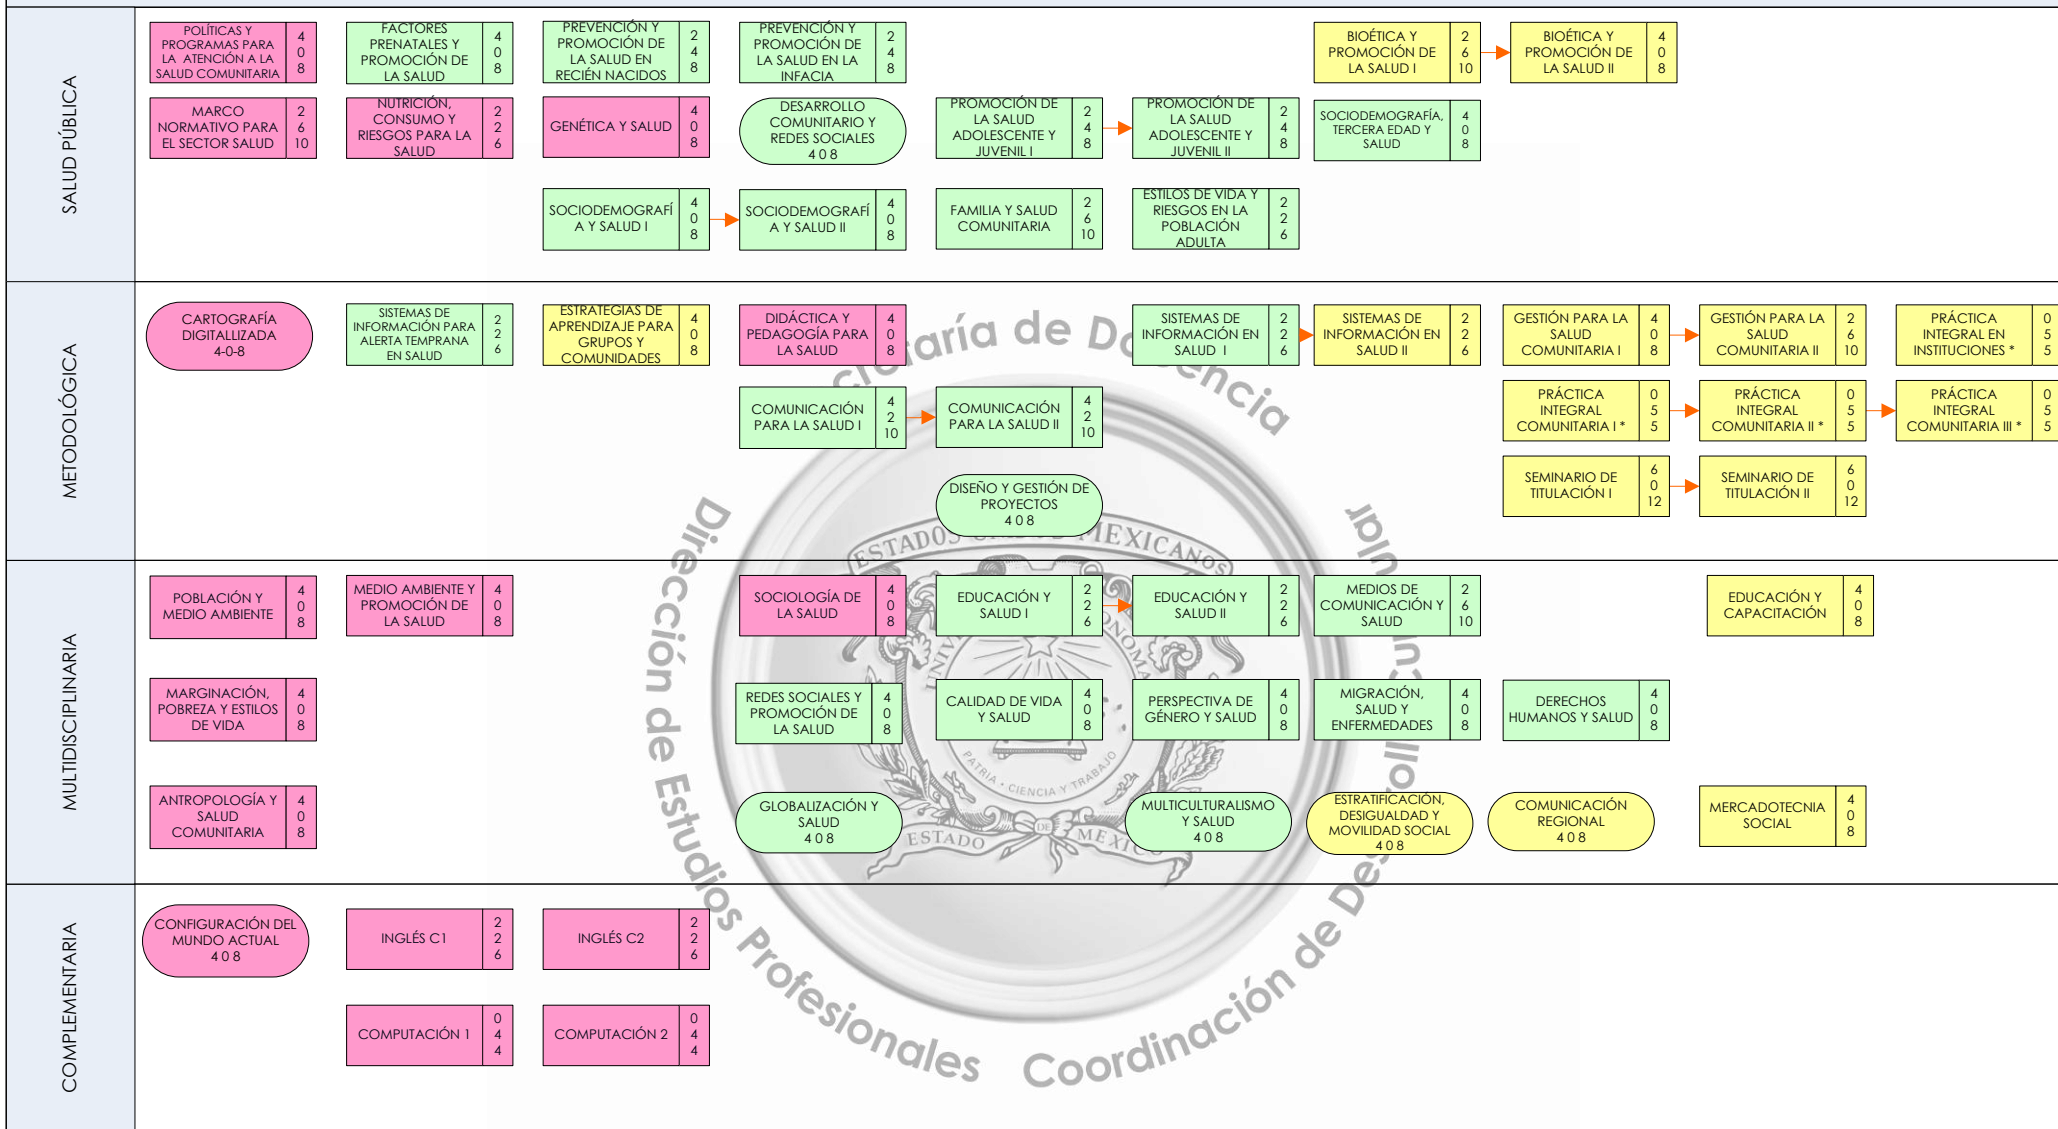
SALUD PÚBLICA

POLÍTICAS Y PROGRAMAS PARA LA ATENCIÓN A LA SALUD COMUNITARIA 4 0 8

FACTORES PRENATALES Y PROMOCIÓN DE LA SALUD 4 0 8

PREVENCIÓN Y PROMOCIÓN DE LA SALUD EN RECIÉN NACIDOS 2 4 8

PREVENCIÓN Y PROMOCIÓN DE LA SALUD EN LA INFACIA 2 4 8

BIOÉTICA Y PROMOCIÓN DE LA SALUD I 2 6 10

BIOÉTICA Y PROMOCIÓN DE LA SALUD II 4 0 8

MARCO NORMATIVO PARA EL SECTOR SALUD 2 6 10

NUTRICIÓN, CONSUMO Y RIESGOS PARA LA SALUD 2 2 6

GENÉTICA Y SALUD 4 0 8

DESARROLLO COMUNITARIO Y REDES SOCIALES 4 0 8

PROMOCIÓN DE LA SALUD ADOLESCENTE Y JUVENIL I 2 4 8

PROMOCIÓN DE LA SALUD ADOLESCENTE Y JUVENIL II 2 4 8

SOCIODEMOGRAFÍA, TERCERA EDAD Y SALUD 4 0 8

SOCIODEMOGRAFÍA Y SALUD I 4 0 8

SOCIODEMOGRAFÍA Y SALUD II 4 0 8

FAMILIA Y SALUD COMUNITARIA 2 6 10

ESTILOS DE VIDA Y RIESGOS EN LA POBLACIÓN ADULTA 2 2 6

METODOLÓGICA

CARTOGRAFÍA DIGITALLIZADA 4-0-8

SISTEMAS DE INFORMACIÓN PARA ALERTA TEMPRANA EN SALUD 2 2 6

ESTRATEGIAS DE APRENDIZAJE PARA GRUPOS Y COMUNIDADES 4 0 8

DIDÁCTICA Y PEDAGOGÍA PARA LA SALUD 4 0 8

SISTEMAS DE INFORMACIÓN EN SALUD I 2 2 6

SISTEMAS DE INFORMACIÓN EN SALUD II 2 2 6

GESTIÓN PARA LA SALUD COMUNITARIA I 4 0 8

GESTIÓN PARA LA SALUD COMUNITARIA II 2 6 10

PRÁCTICA INTEGRAL EN INSTITUCIONES * 0 5 5

COMUNICACIÓN PARA LA SALUD I 4 2 10

COMUNICACIÓN PARA LA SALUD II 4 2 10

PRÁCTICA INTEGRAL COMUNITARIA I * 0 5 5

PRÁCTICA INTEGRAL COMUNITARIA II * 0 5 5

PRÁCTICA INTEGRAL COMUNITARIA III * 0 5 5

DISEÑO Y GESTIÓN DE PROYECTOS 4 0 8

SEMINARIO DE TITULACIÓN I 6 0 12

SEMINARIO DE TITULACIÓN II 6 0 12

MULTIDISCIPLINARIA

POBLACIÓN Y MEDIO AMBIENTE 4 0 8

MEDIO AMBIENTE Y PROMOCIÓN DE LA SALUD 4 0 8

SOCIOLOGÍA DE LA SALUD 4 0 8

EDUCACIÓN Y SALUD I 2 2 6

EDUCACIÓN Y SALUD II 2 2 6

MEDIOS DE COMUNICACIÓN Y SALUD 2 6 10

EDUCACIÓN Y CAPACITACIÓN 4 0 8

MARGINACIÓN, POBREZA Y ESTILOS DE VIDA 4 0 8

REDES SOCIALES Y PROMOCIÓN DE LA SALUD 4 0 8

CALIDAD DE VIDA Y SALUD 4 0 8

PERSPECTIVA DE GÉNERO Y SALUD 4 0 8

MIGRACIÓN, SALUD Y ENFERMEDADES 4 0 8

DERECHOS HUMANOS Y SALUD 4 0 8

ANTROPOLOGÍA Y SALUD COMUNITARIA 4 0 8

GLOBALIZACIÓN Y SALUD 4 0 8

MULTICULTURALISMO Y SALUD 4 0 8

ESTRATIFICACIÓN, DESIGUALDAD Y MOVILIDAD SOCIAL 4 0 8

COMUNICACIÓN REGIONAL 4 0 8

MERCADOTECNIA SOCIAL 4 0 8

COMPLEMENTARIA

CONFIGURACIÓN DEL MUNDO ACTUAL 4 0 8

INGLÉS C1 2 2 6

INGLÉS C2 2 2 6

COMPUTACIÓN 1 0 4 4

COMPUTACIÓN 2 0 4 4

Secretaría de Docencia
Dirección de Estudios Profesionales Coordinación de Desarrollo Curricular
ESTADOS UNIDOS MEXICANOS
PATRIA CIENCIA Y TRABAJO
ESTADO DE MEXICO